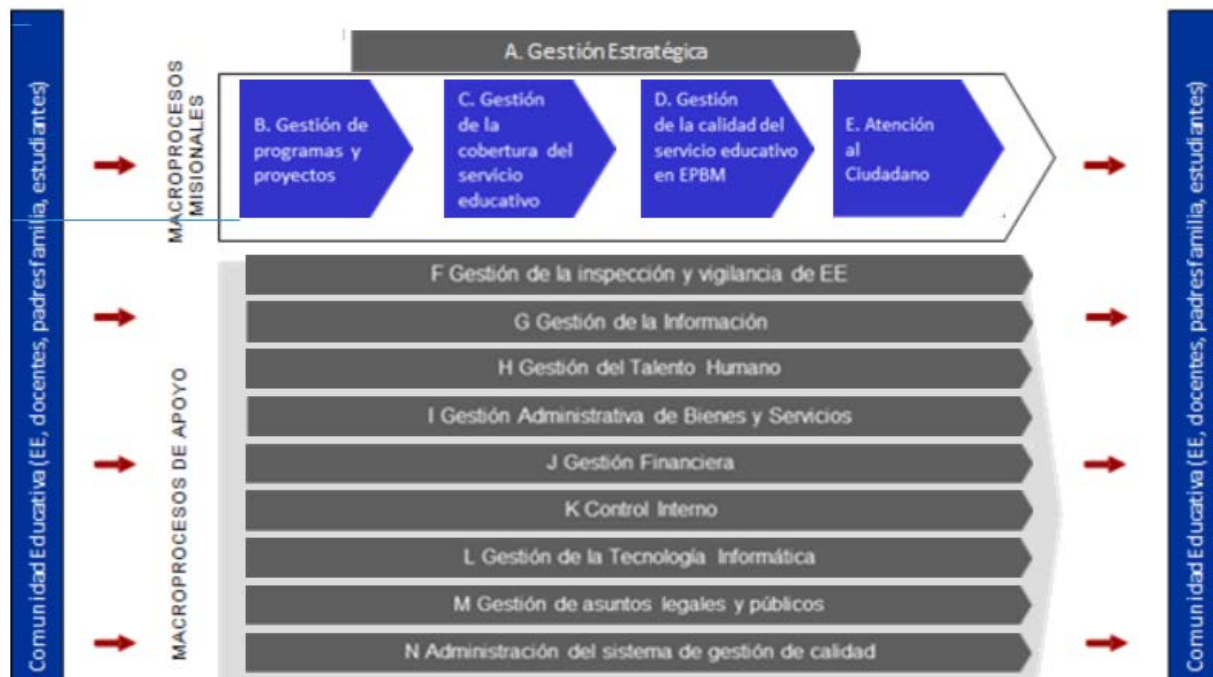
Comunidad Educativa (EE, docentes, padres familia, estudiantes)

A. Gestión Estratégica

MACROPROCESOS MISIONALES

B. Gestión de programas y proyectos

C. Gestión de la cobertura del servicio educativo

D. Gestión de la calidad del servicio educativo en EPBM

E. Atención al Ciudadano

MACROPROCESOS DE APOYO

F Gestión de la inspección y vigilancia de EE

G Gestión de la Información

H Gestión del Talento Humano

I Gestión Administrativa de Bienes y Servicios

J Gestión Financiera

K Control Interno

L Gestión de la Tecnología Informática

M Gestión de asuntos legales y públicos

N Administración del sistema de gestión de calidad

Comunidad Educativa (EE, docentes, padres familia, estudiantes)